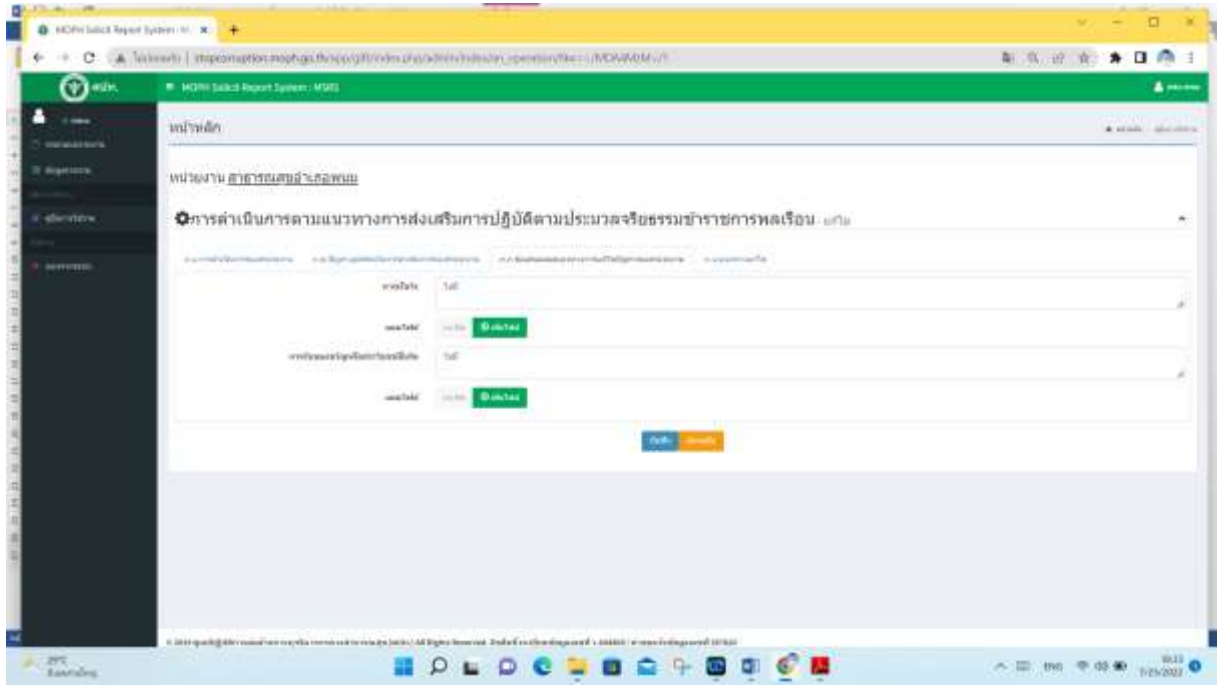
MOPH Solicit Report System : M ×
Not secure | stopcorruption.moph.go.th/app/gift/index.php/admin/index/on_operation/?id=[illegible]/MOVMWM/1

MOPH Solicit Report System : MSRS

หน้าหลัก

หน่วยงาน สาธารณสุขอำเภอพนม

การดำเนินการตามแนวทางการส่งเสริมการปฏิบัติตามประมวลจริยธรรมข้าราชการพลเรือน แก้ไข

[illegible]

ไม่มี

ไม่มี

บันทึก

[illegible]